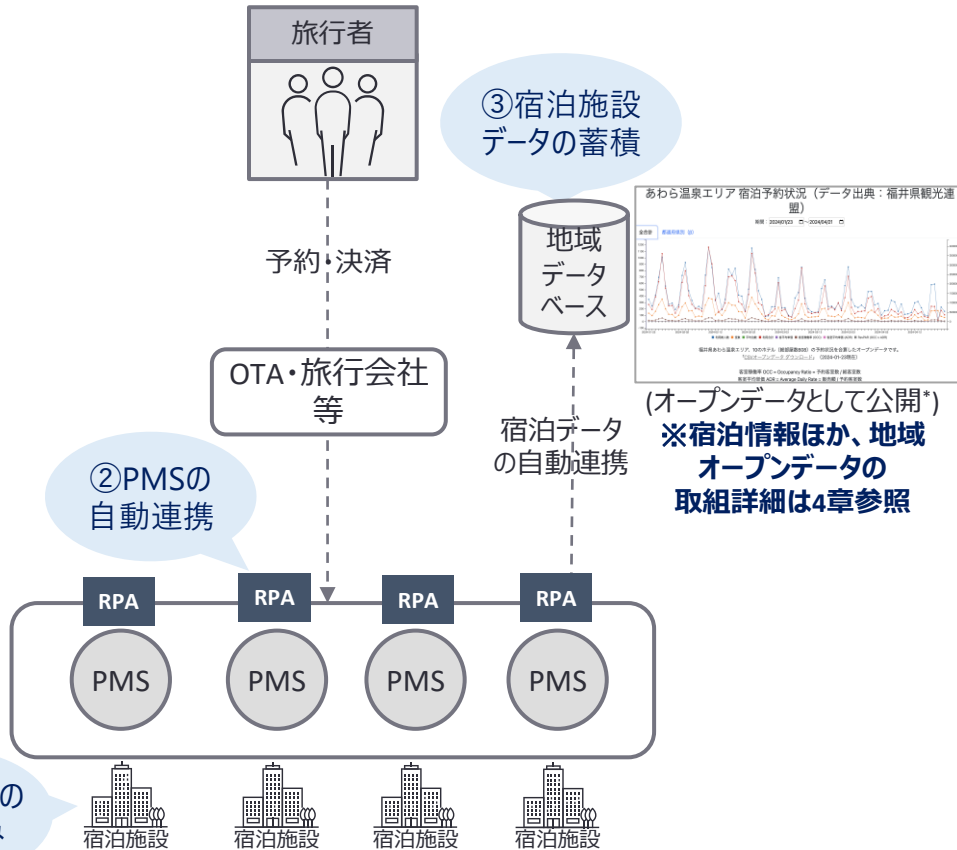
旅行者

③宿泊施設データの蓄積

地域データベース

あわら温泉エリア 宿泊予約状況（データ出典：福井県観光連盟）

予約・決済

OTA・旅行会社等

宿泊データの自動連携

(オープンデータとして公開*)
※宿泊情報ほか、地域オープンデータの取組詳細は4章参照

②PMSの自動連携

RPA RPA RPA RPA

PMS PMS PMS PMS

の
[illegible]

宿泊施設 宿泊施設 宿泊施設 宿泊施設